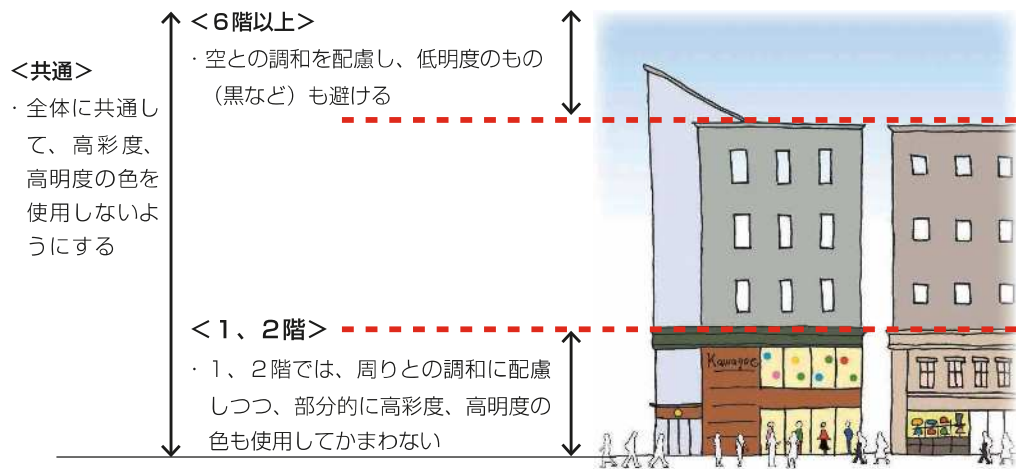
＜共通＞

・全体に共通して、高彩度、高明度の色を使用しないようにする

＜6階以上＞

・空との調和を配慮し、低明度のもの（黒など）も避ける

＜1、2階＞

・1、2階では、周りとの調和に配慮しつつ、部分的に高彩度、高明度の色も使用してかまわない

Kawagoe